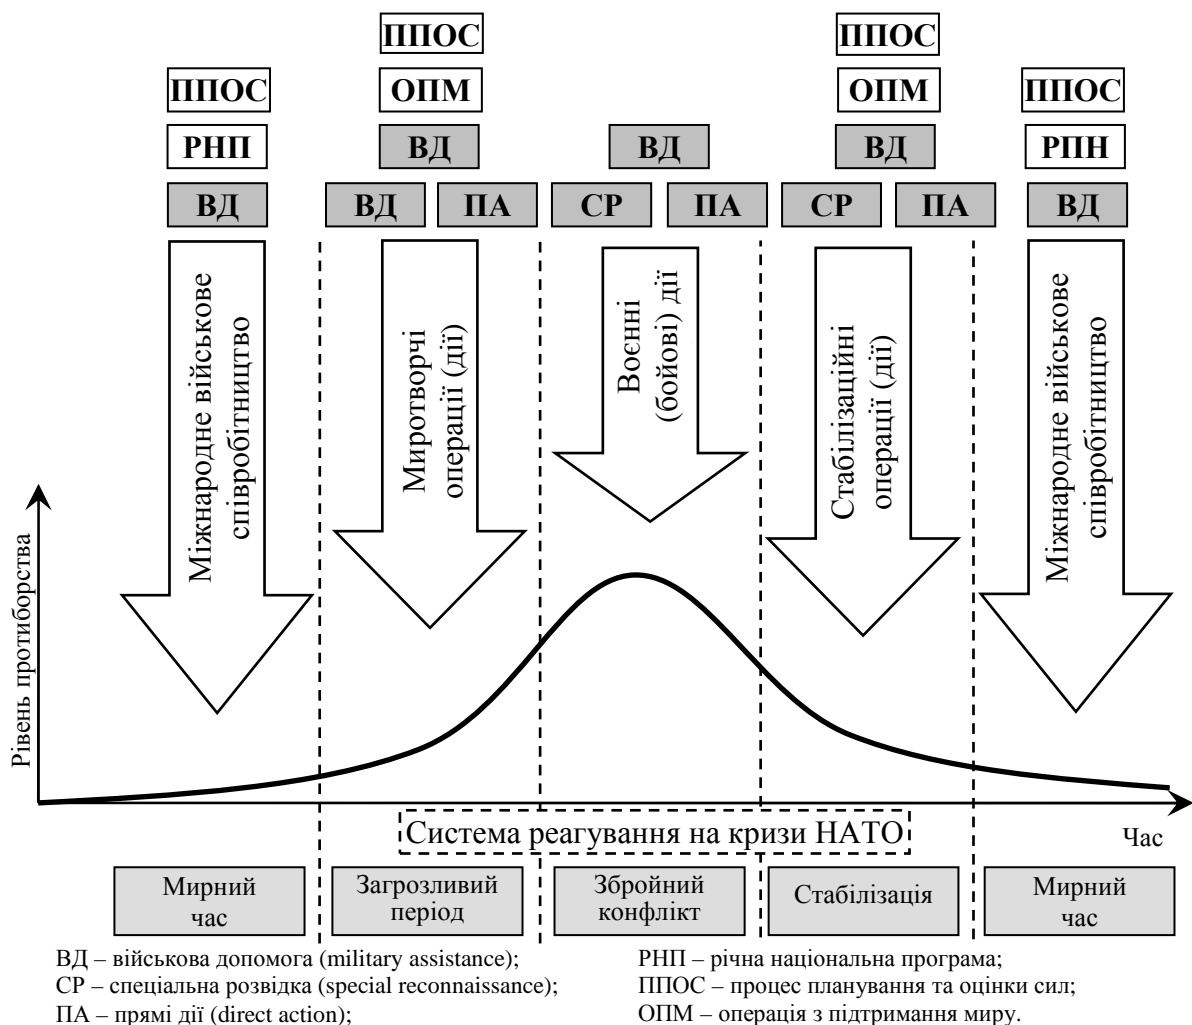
ППОС

ППОС

ОПМ

ППОС

ОПМ

ППОС

РНП

ВД

ВД

ВД

РПН

ВД

ВД

ПА

СР

ПА

СР

ПА

ВД

Міжнародне військове співробітництво

Миротворчі операції (дії)

Воєнні (бойові) дії

Стабілізаційні операції (дії)

Міжнародне військове співробітництво

Рівень протиборства

Система реагування на кризи НАТО

Час

Мирний час

Загрозливий період

Збройний конфлікт

Стабілізація

Мирний час

ВД – військова допомога (military assistance);
СР – спеціальна розвідка (special reconnaissance);
ПА – прямі дії (direct action);

РНП – річна національна програма;
ППОС – процес планування та оцінки сил;
ОПМ – операція з підтримання миру.